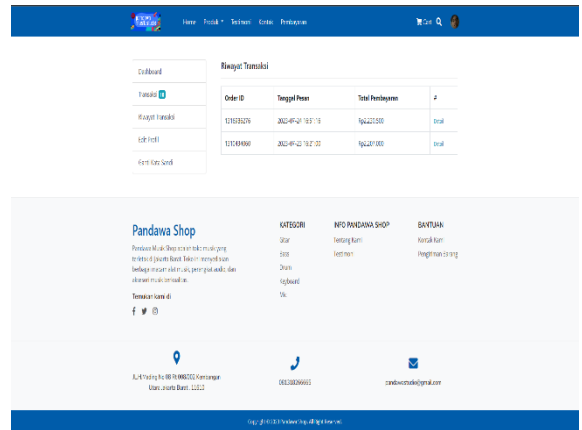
Home Produk Testimoni Kontak Pembayaran

Cart

Dashboard

Transaksi

Riwayat Transaksi

Edit Profil

Ganti Kata Sandi

Riwayat Transaksi

| Order ID | Tanggal Pesan | Total Pembayaran | # |
|---|---|---|---|
| 1215135276 | 2022-07-01 16:51:19 | Rp2.225.000 | Detail |
| 1310484060 | 2022-07-03 19:21:00 | Rp2.201.000 | Detail |

Pandawa Shop

Pandawa Music Shop adalah toko musik yang terletak di Jakarta Barat. Toko ini menyediakan berbagai macam alat musik, perangkat audio, dan elemen musik lainnya.

Temukan kami di

KATEGORI
Gitar
Bass
Drum
Keyboard
Mic

INFO PANDAWA SHOP
Tentang Kami
Testimoni

BANTUAN
Kontak Kami
Pengiriman Barang

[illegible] Jakarta Barat, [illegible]

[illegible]

pandawastudio@gmail.com

Copyright © 2022 Pandawa Shop. All Right Reserved.